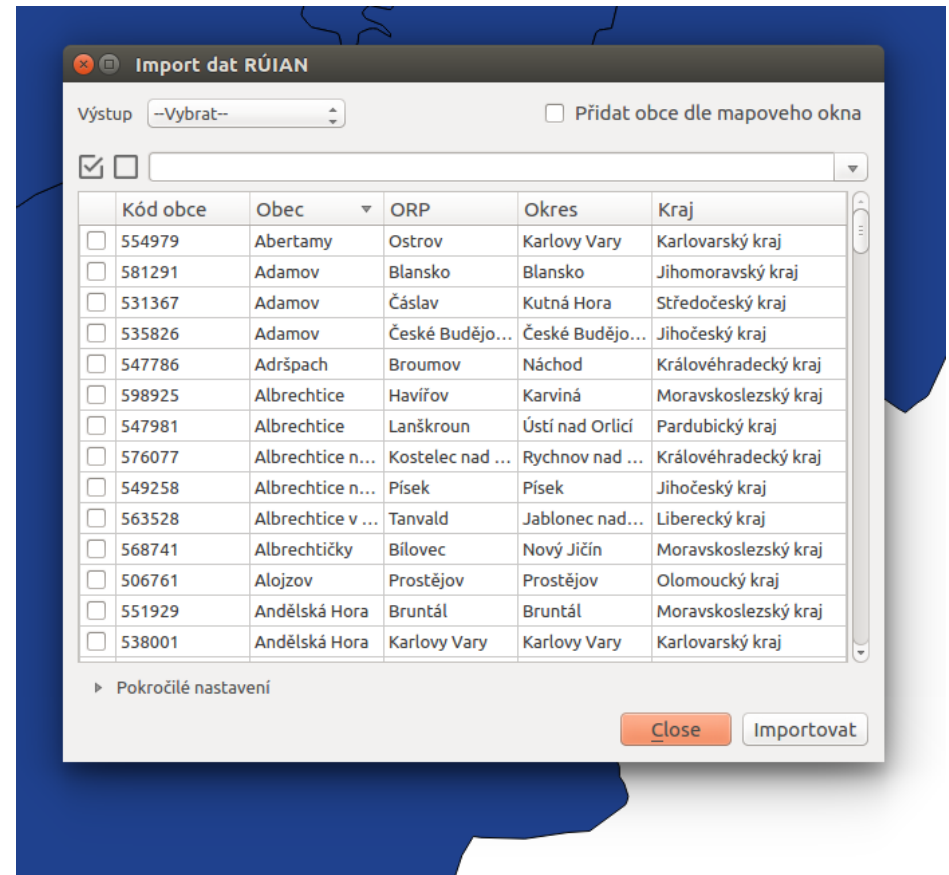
Import dat RÚIAN

Výstup --Vybrat--

Přidat obce dle mapoveho okna

| | Kód obce | Obec | ORP | Okres | Kraj |
|---|---|---|---|---|---|
| | 554979 | Abertamy | Ostrov | Karlovy Vary | Karlovarský kraj |
| | 581291 | Adamov | Blansko | Blansko | Jihomoravský kraj |
| | 531367 | Adamov | Čáslav | Kutná Hora | Středočeský kraj |
| | 535826 | Adamov | České Budějo... | České Budějo... | Jihočeský kraj |
| | 547786 | Adršpach | Broumov | Náchod | Královéhradecký kraj |
| | 598925 | Albrechtice | Havířov | Karviná | Moravskoslezský kraj |
| | 547981 | Albrechtice | Lanškroun | Ústí nad Orlicí | Pardubický kraj |
| | 576077 | Albrechtice n... | Kostelec nad ... | Rychnov nad ... | Královéhradecký kraj |
| | 549258 | Albrechtice n... | Písek | Písek | Jihočeský kraj |
| | 563528 | Albrechtice v ... | Tanvald | Jablonec nad... | Liberecký kraj |
| | 568741 | Albrechtičky | Bílovec | Nový Jičín | Moravskoslezský kraj |
| | 506761 | Alojzov | Prostějov | Prostějov | Olomoucký kraj |
| | 551929 | Andělská Hora | Bruntál | Bruntál | Moravskoslezský kraj |
| | 538001 | Andělská Hora | Karlovy Vary | Karlovy Vary | Karlovarský kraj |

Pokročilé nastavení

Close Importovat